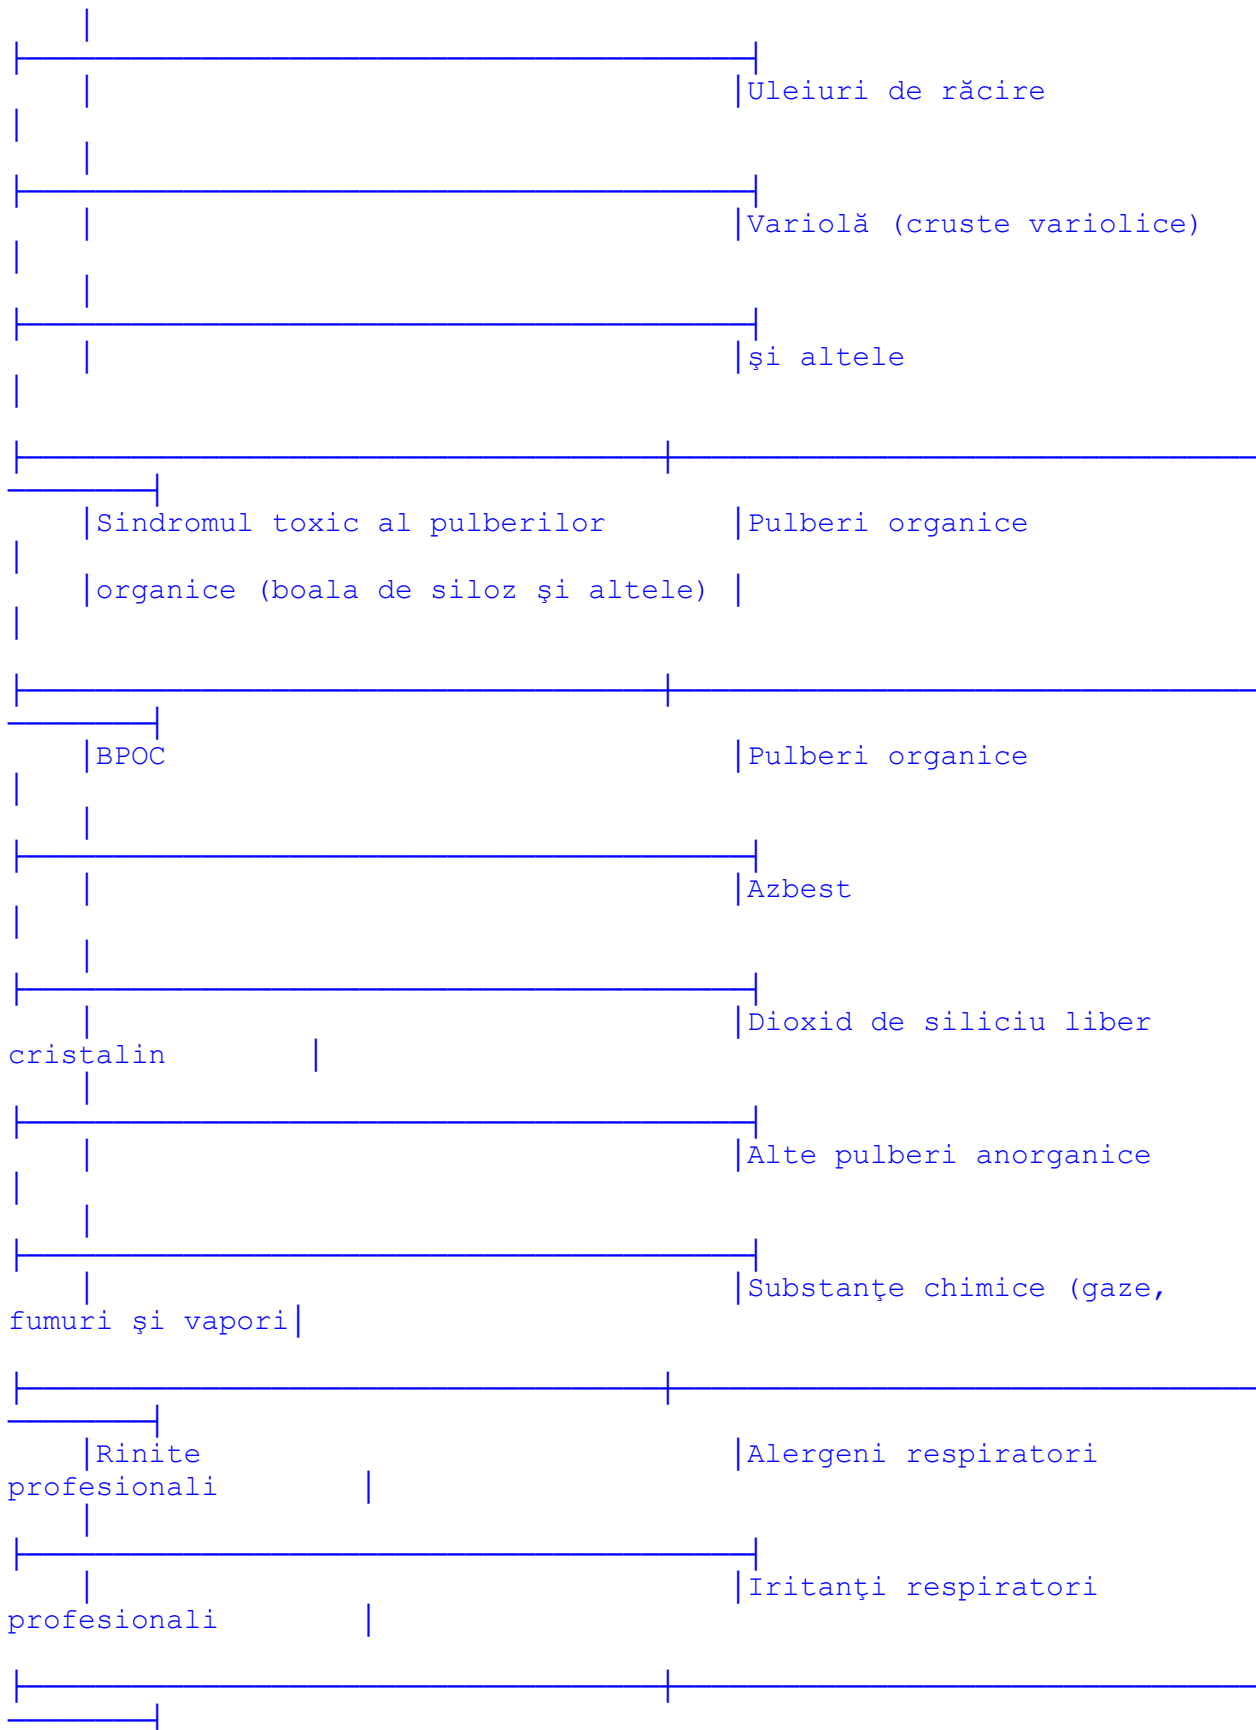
| | Uleiuri de răcire |
|---|---|
| | Variolă (cruste variolice) |
| | şi altele |
| Sindromul toxic al pulberilor organice (boala de siloz şi altele) | Pulberi organice |
| BPOC | Pulberi organice |
| | Azbest |
| | Dioxid de siliciu liber cristalin |
| | Alte pulberi anorganice |
| | Substanţe chimice (gaze, fumuri şi vapori |
| Rinite | Alergeni respiratori profesionali |
| | Iritanţi respiratori profesionali |